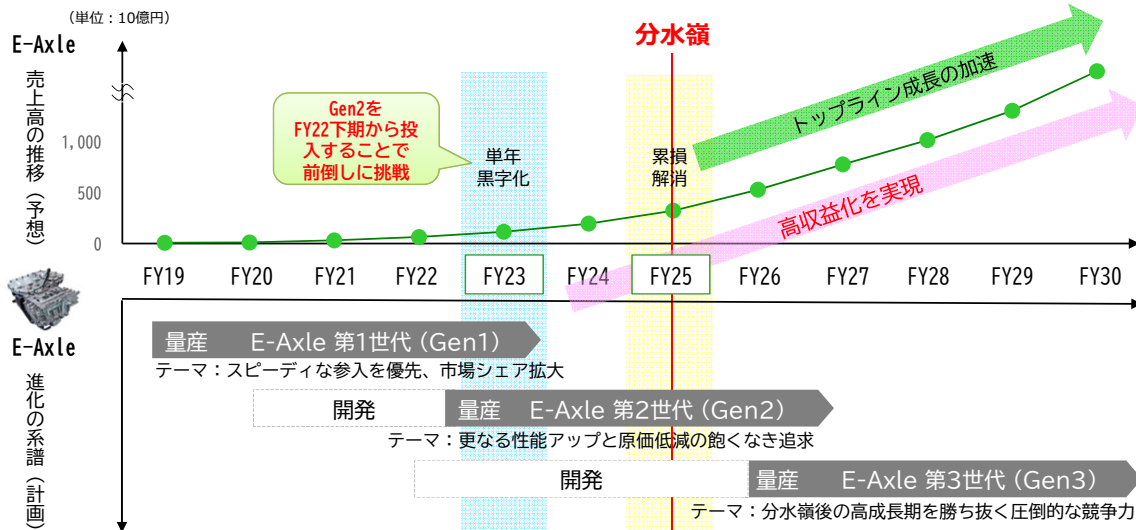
（単位：10億円）

E-Axle

売上高の推移（予想）

分水嶺

トップライン成長の加速

高収益化を実現

Gen2をFY22下期から投入することで前倒しに挑戦

単年黒字化

累損解消

1,000

500

0

FY19 FY20 FY21 FY22 FY23 FY24 FY25 FY26 FY27 FY28 FY29 FY30

E-Axle

進化の系譜（計画）

量産 E-Axle 第1世代（Gen1）

テーマ：スピーディな参入を優先、市場シェア拡大

開発

量産 E-Axle 第2世代（Gen2）

テーマ：更なる性能アップと原価低減の飽くなき追求

開発

量産 E-Axle 第3世代（Gen3）

テーマ：分水嶺後の高成長期を勝ち抜く圧倒的な競争力